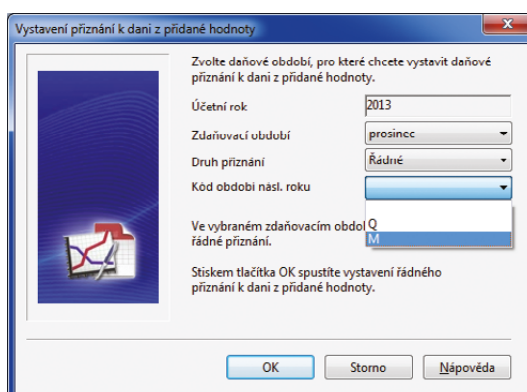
Vystavení přiznání k dani z přidané hodnoty

Zvolte daňové období, pro které chcete vystavit daňové přiznání k dani z přidané hodnoty.

| | |
|---|---|
| Účetní rok | 2013 |
| Zdaňovací období | prosinec |
| Druh přiznání | Řádné |
| Kód období násl. roku | |

Q
M

Ve vybraném zdaňovacím obdo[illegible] řádné přiznání.

Stiskem tlačítka OK spustíte vystavení řádného přiznání k dani z přidané hodnoty.

OK Storno Nápověda